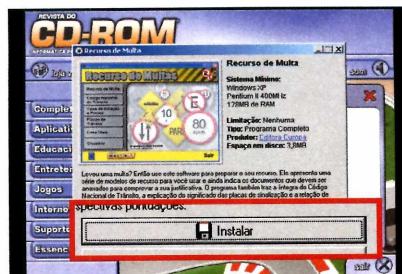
REVISTA DO
CD-ROM
Recurso de Multa
Recurso de Multas
PARE
10
80
km/h
Sair
Recurso de Multa
Sistema Mínimo:
Windows XP
Pentium II 400MHz
128MB de RAM
Limitação: Nenhuma
Tipo: Programa Completo
Produtor: Editora Europa
Espaço em disco: 3,8MB
Levou uma multa? Então use este software para preparar o seu recurso. Ele apresenta uma série de modelos de recurso para você usar e ainda indica os documentos que devem ser anexados para comprovar a sua justificativa. O programa também traz a íntegra do Código Nacional de Trânsito, a explicação do significado das placas de sinalização e a relação de
spectivas pontuações.
Instalar
Comple
Aplicati
Educaci
Entreten
Jogos
Interne
Suporte
Essenc
sair